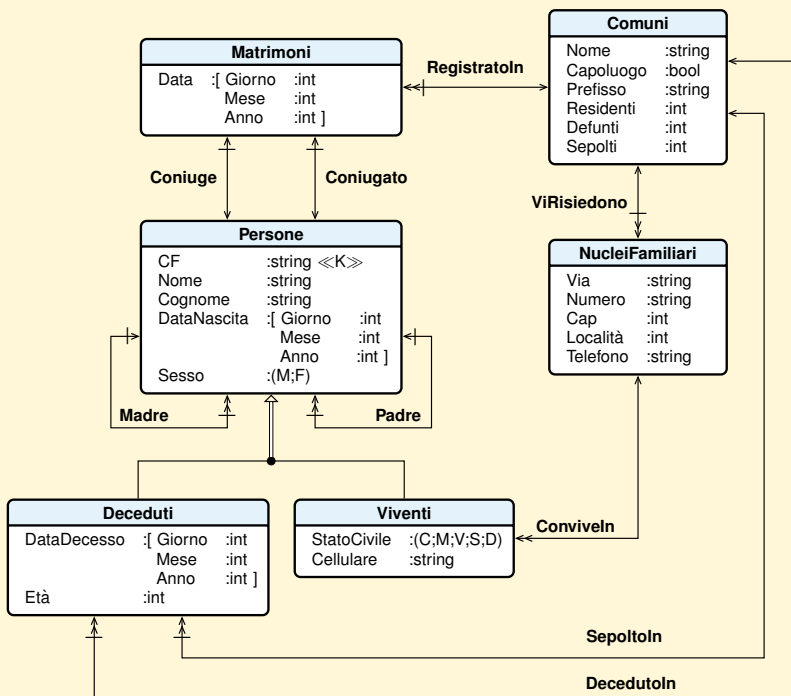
Comuni
Nome :string
Capoluogo :bool
Prefisso :string
Residenti :int
Defunti :int
Sepolti :int

Matrimoni
Data :[ Giorno :int
Mese :int
Anno :int ]

RegistratoIn

Coniuge

Coniugato

ViRisiedono

Persone
CF :string ≪K≫
Nome :string
Cognome :string
DataNascita :[ Giorno :int
Mese :int
Anno :int ]
Sesso :(M;F)

NucleiFamiliari
Via :string
Numero :string
Cap :int
Località :int
Telefono :string

Madre

Padre

Deceduti
DataDecesso :[ Giorno :int
Mese :int
Anno :int ]
Età :int

Viventi
StatoCivile :(C;M;V;S;D)
Cellulare :string

ConviveIn

SepoltoIn

DecedutoIn